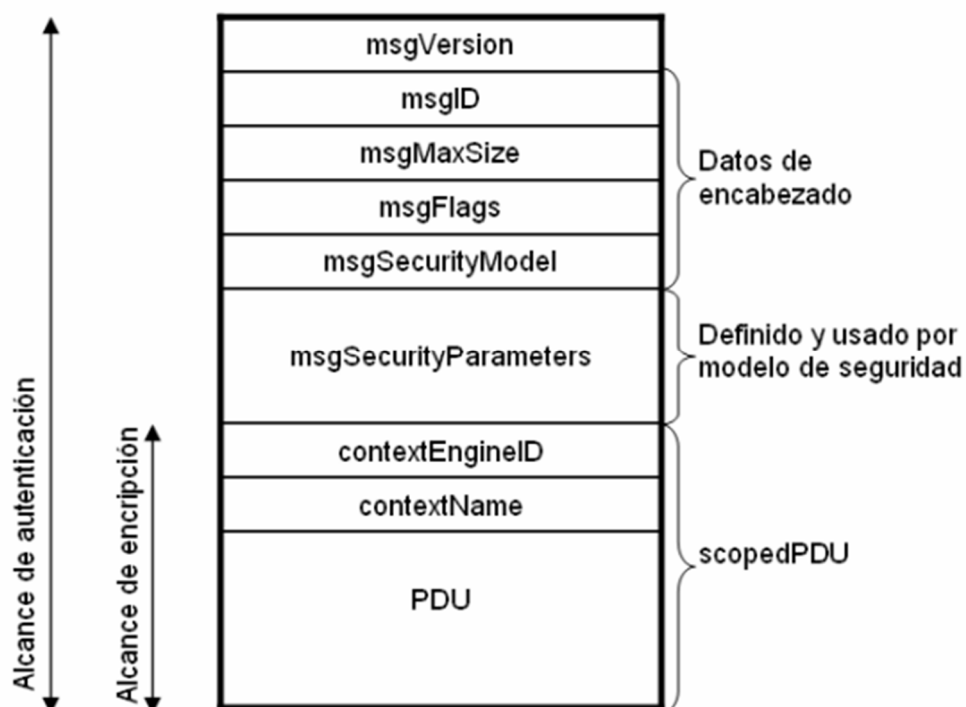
msgVersion

msgID

msgMaxSize

msgFlags

msgSecurityModel

Datos de encabezado

msgSecurityParameters

Definido y usado por modelo de seguridad

contextEngineID

contextName

PDU

scopedPDU

Alcance de autenticación

Alcance de encripción